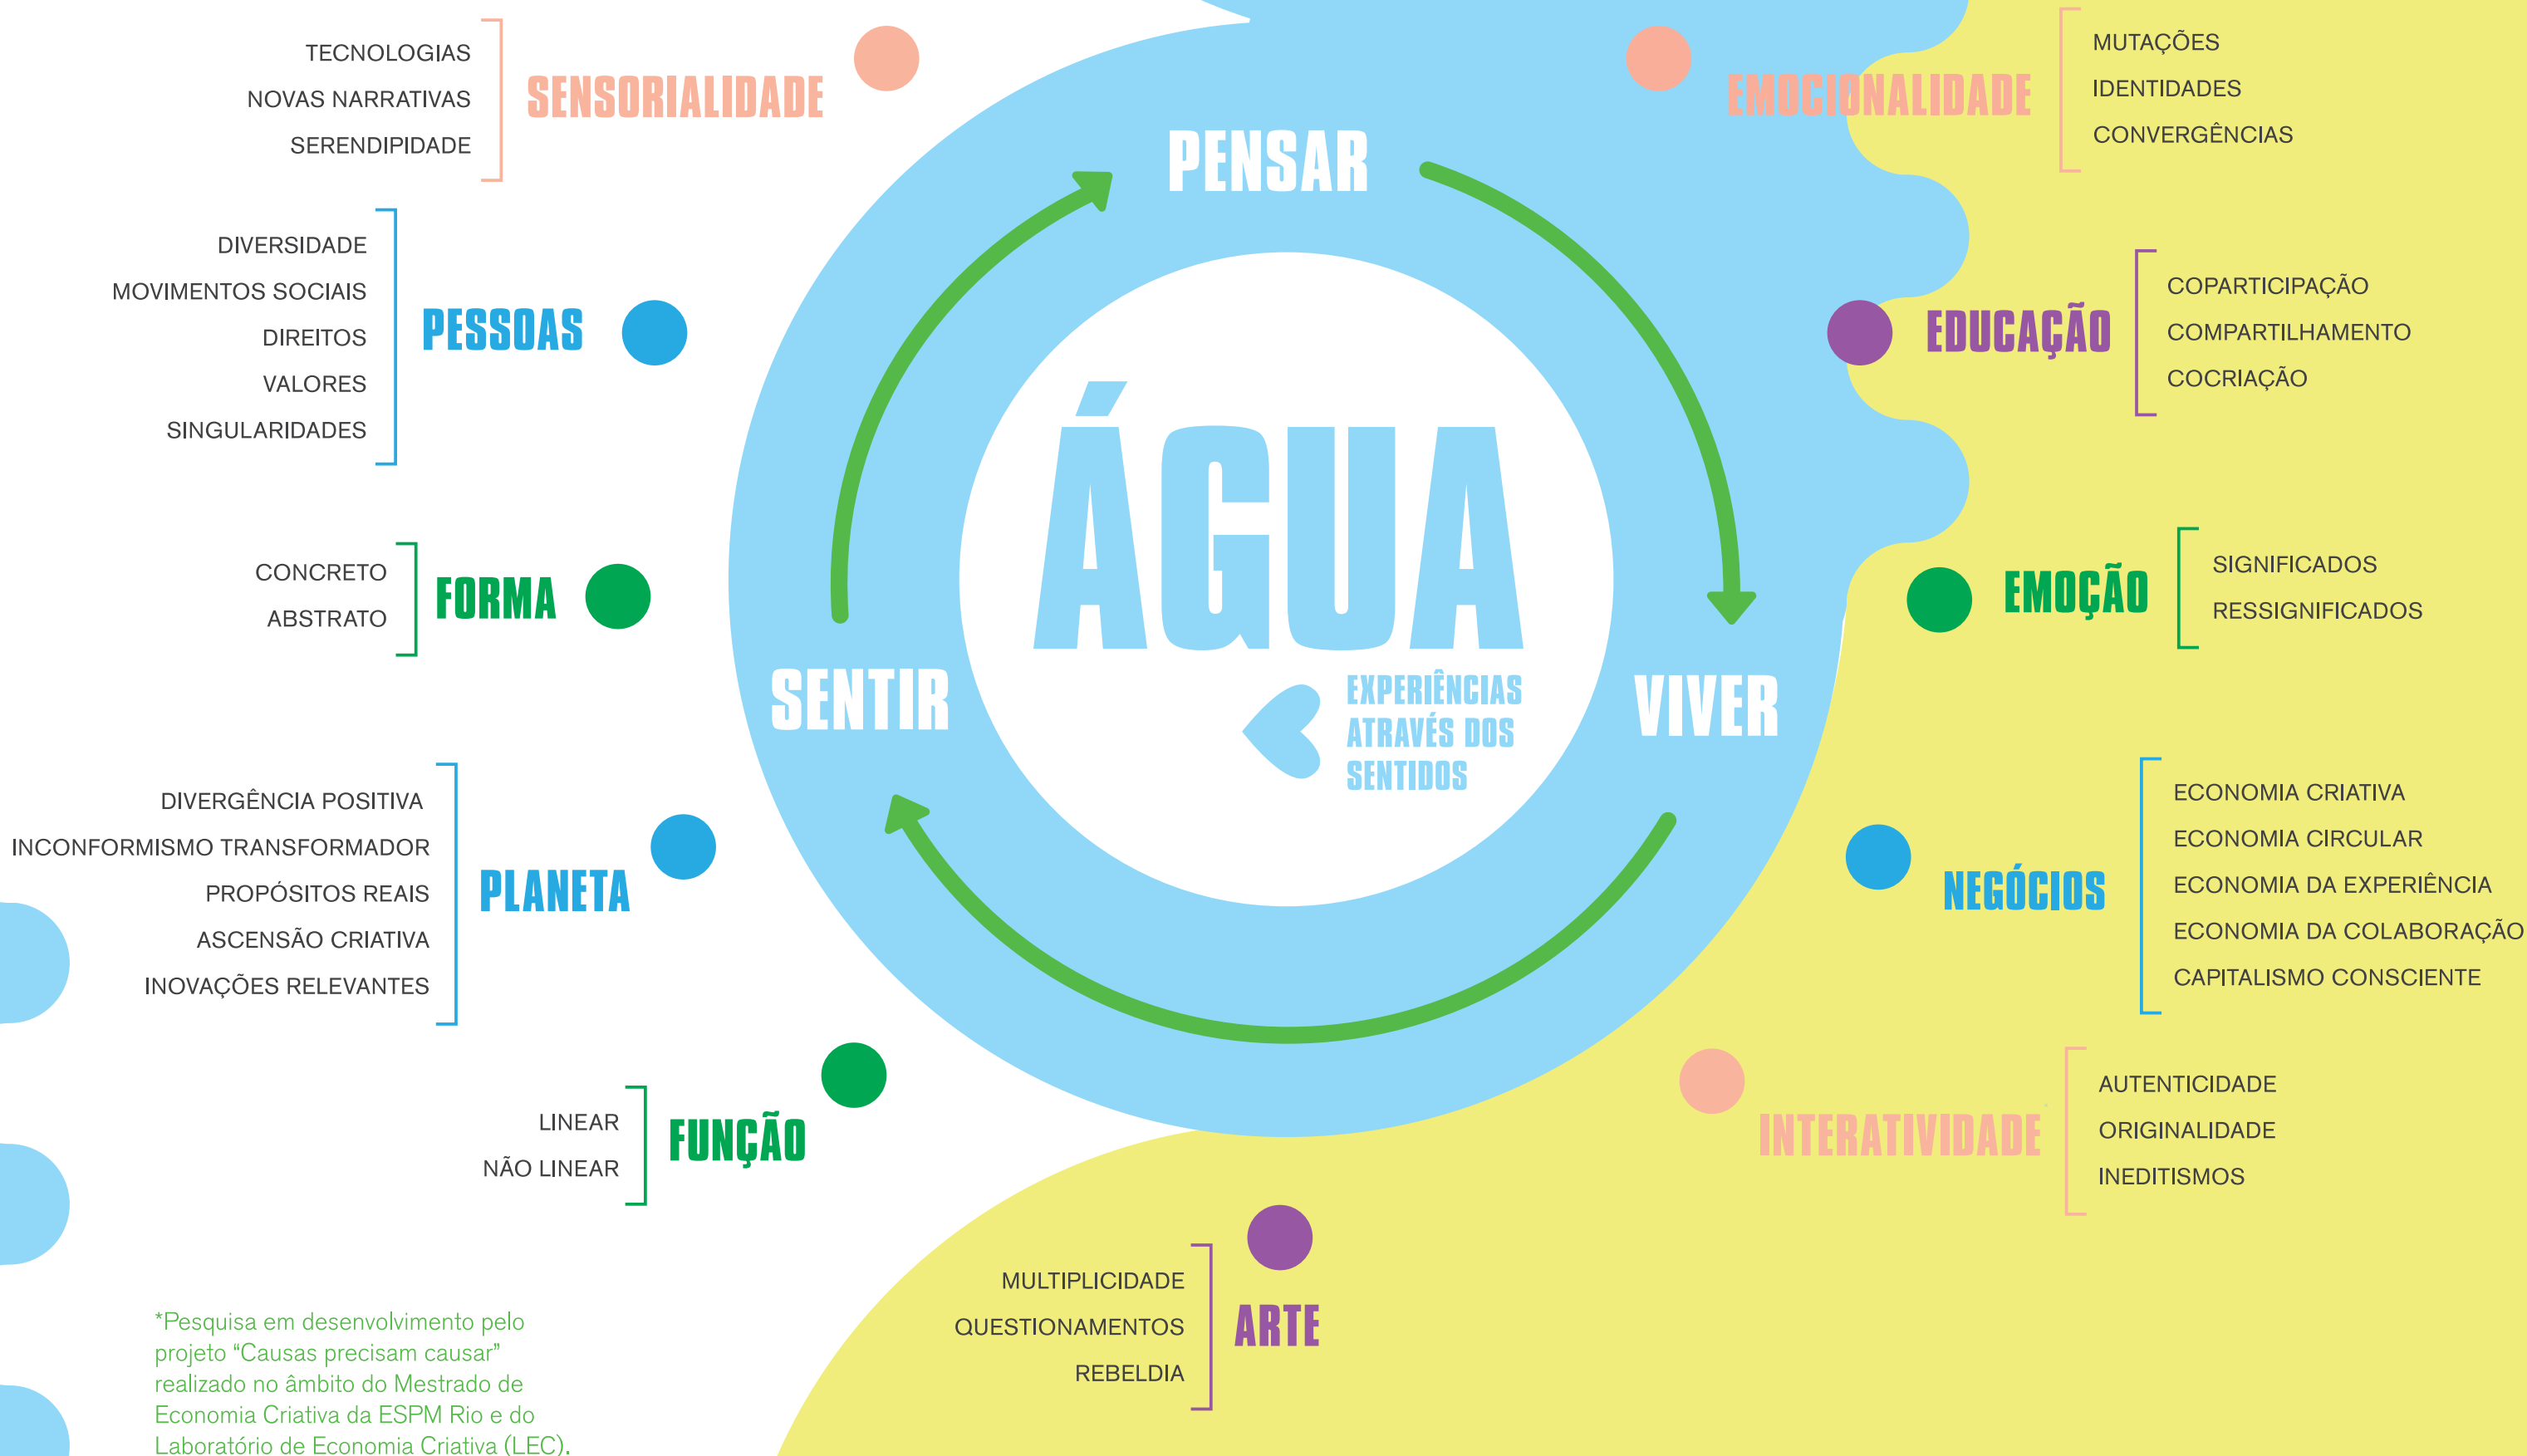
TECNOLOGIAS
NOVAS NARRATIVAS
SERENDIPIDADE

SENSORIALIDADE

DIVERSIDADE
MOVIMENTOS SOCIAIS
DIREITOS
VALORES
SINGULARIDADES

PESSOAS

CONCRETO
ABSTRATO

FORMA

DIVERGÊNCIA POSITIVA
INCONFORMISMO TRANSFORMADOR
PROPÓSITOS REAIS
ASCENSÃO CRIATIVA
INOVAÇÕES RELEVANTES

PLANETA

LINEAR
NÃO LINEAR

FUNÇÃO

PENSAR

SENTIR

VIVER

ÁGUA

EXPERIÊNCIAS ATRAVÉS DOS SENTIDOS

EMOCIONALIDADE

MUTAÇÕES
IDENTIDADES
CONVERGÊNCIAS

EDUCAÇÃO

COPARTICIPAÇÃO
COMPARTILHAMENTO
COCRIAÇÃO

EMOÇÃO

SIGNIFICADOS
RESSIGNIFICADOS

NEGÓCIOS

ECONOMIA CRIATIVA
ECONOMIA CIRCULAR
ECONOMIA DA EXPERIÊNCIA
ECONOMIA DA COLABORAÇÃO
CAPITALISMO CONSCIENTE

INTERATIVIDADE

AUTENTICIDADE
ORIGINALIDADE
INEDITISMOS

MULTIPLICIDADE
QUESTIONAMENTOS
REBELDIA

ARTE

*Pesquisa em desenvolvimento pelo projeto “Causas precisam causar” realizado no âmbito do Mestrado de Economia Criativa da ESPM Rio e do Laboratório de Economia Criativa (LEC).